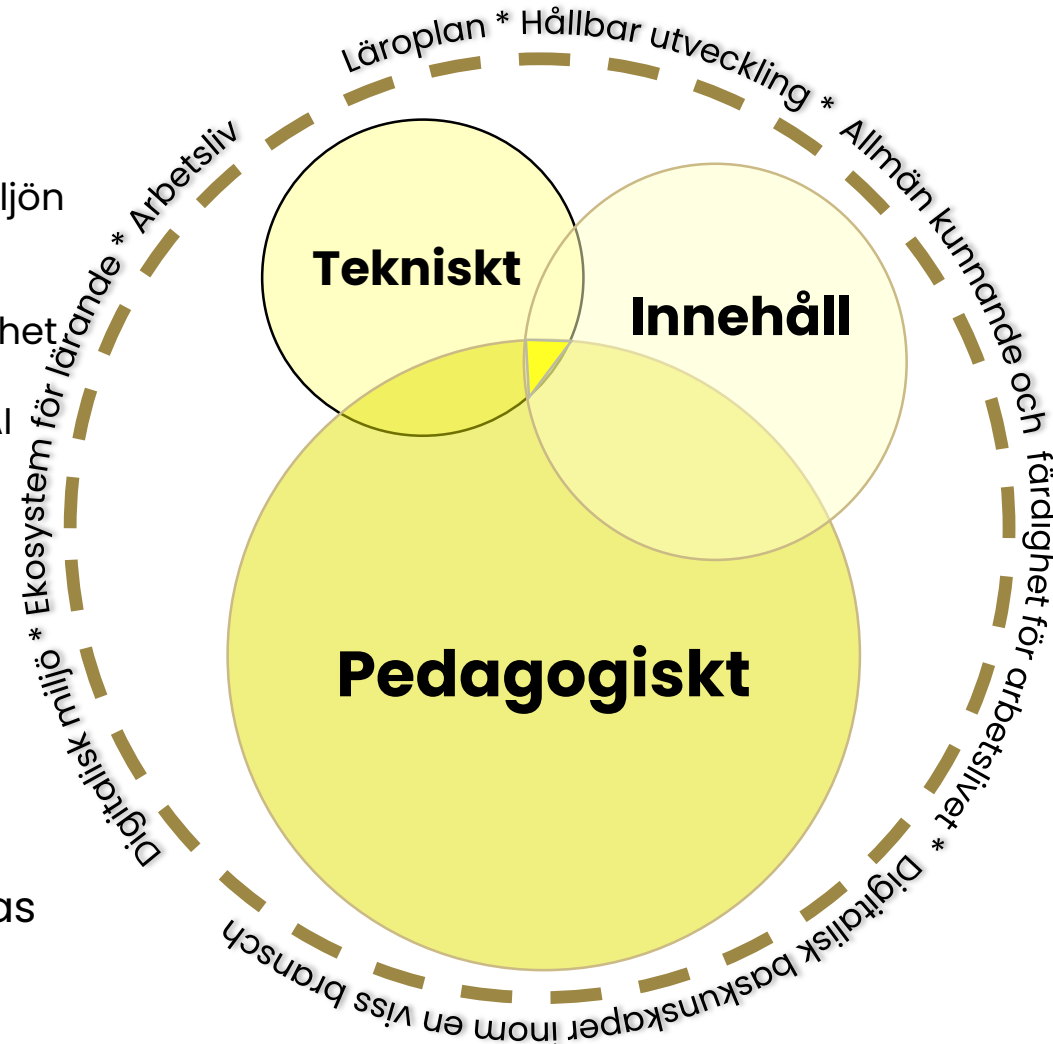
Läroplan * Hållbar utveckling * Allmän kunnande och färdighet för arbetslivet * Digitalisk baskunskaper inom en viss bransch

Digitalisk miljö * Ekosystem för lärande * Arbetsliv

ljön

het

l

as

Tekniskt

Innehåll

Pedagogiskt